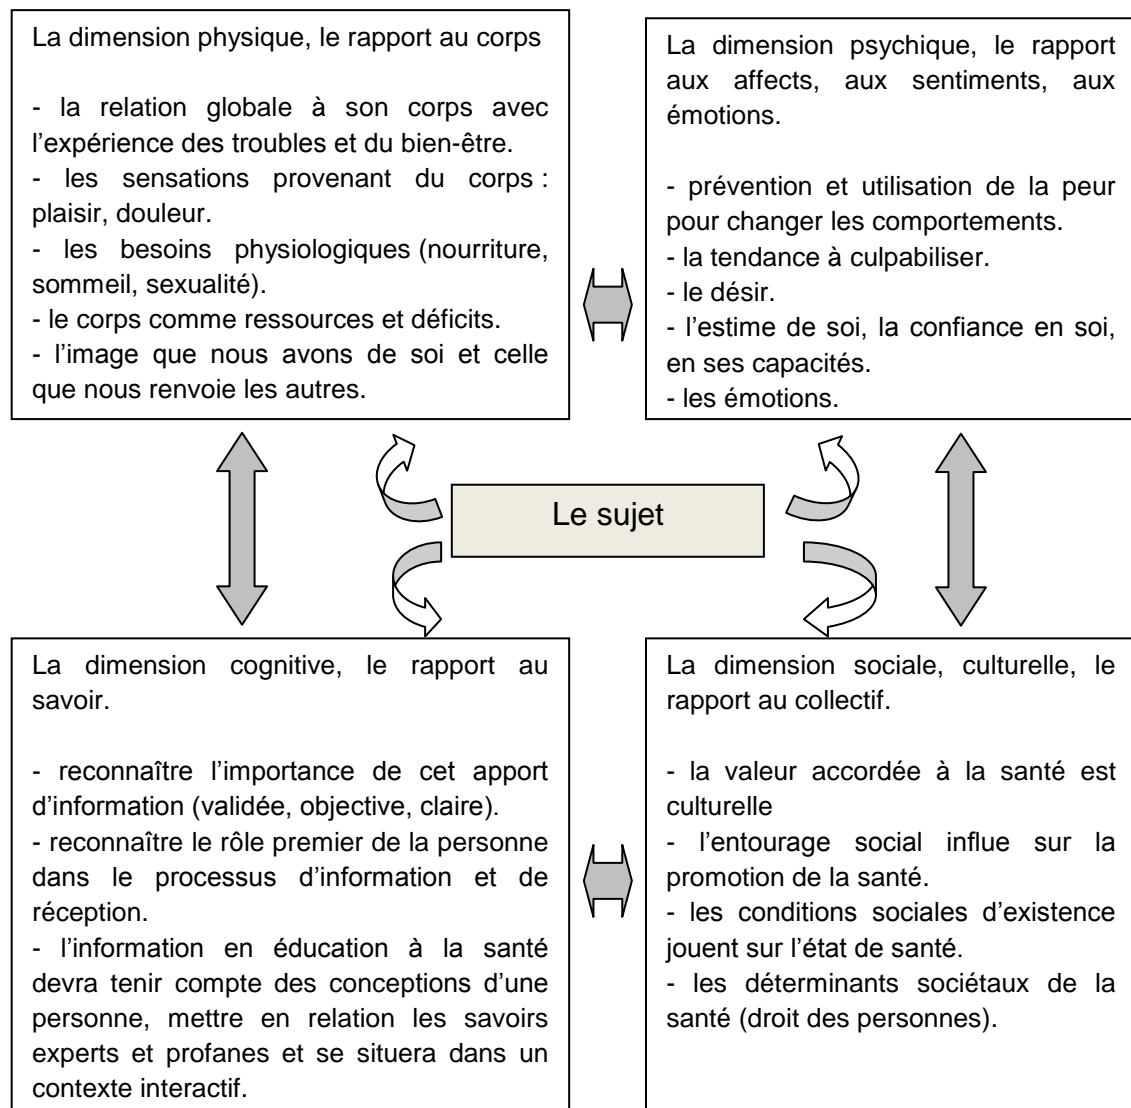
La dimension physique, le rapport au corps

- la relation globale à son corps avec l'expérience des troubles et du bien-être.
- les sensations provenant du corps : plaisir, douleur.
- les besoins physiologiques (nourriture, sommeil, sexualité).
- le corps comme ressources et déficits.
- l'image que nous avons de soi et celle que nous renvoie les autres.

La dimension psychique, le rapport aux affects, aux sentiments, aux émotions.

- prévention et utilisation de la peur pour changer les comportements.
- la tendance à culpabiliser.
- le désir.
- l'estime de soi, la confiance en soi, en ses capacités.
- les émotions.

Le sujet

La dimension cognitive, le rapport au savoir.

- reconnaître l'importance de cet apport d'information (validée, objective, claire).
- reconnaître le rôle premier de la personne dans le processus d'information et de réception.
- l'information en éducation à la santé devra tenir compte des conceptions d'une personne, mettre en relation les savoirs experts et profanes et se situera dans un contexte interactif.

La dimension sociale, culturelle, le rapport au collectif.

- la valeur accordée à la santé est culturelle
- l'entourage social influe sur la promotion de la santé.
- les conditions sociales d'existence jouent sur l'état de santé.
- les déterminants sociétaux de la santé (droit des personnes).